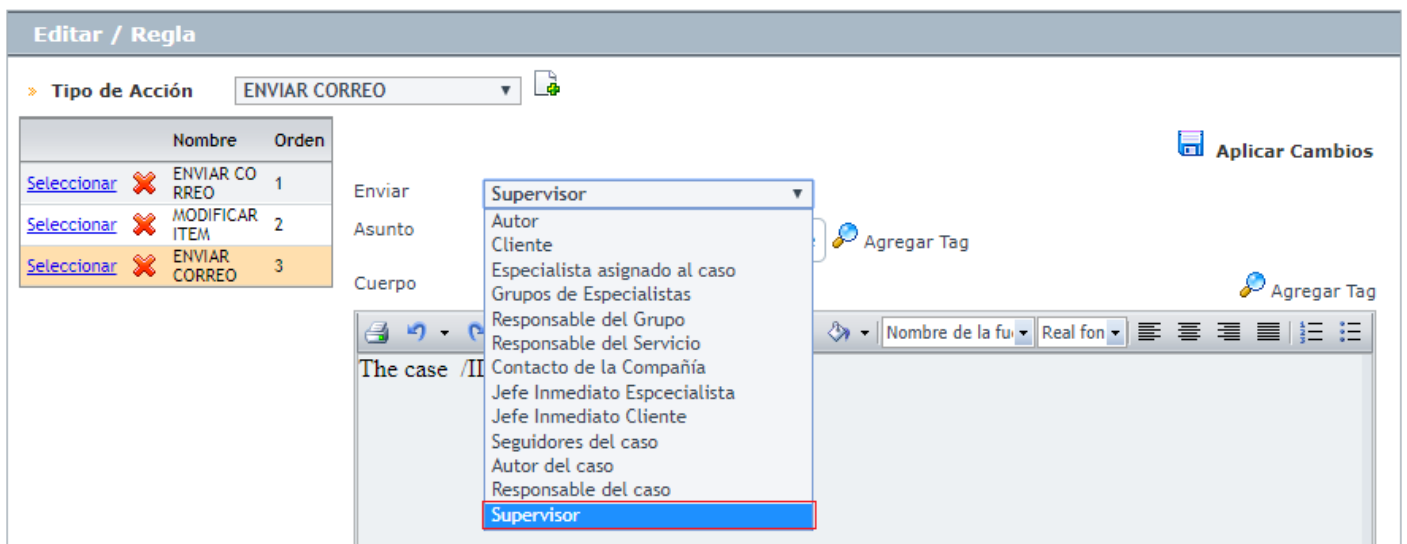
Editar / Regla

» Tipo de Acción ENVIAR CORREO

| | | Nombre | Orden |
|---|---|---|---|
| Seleccionar | | ENVIAR CORREO | 1 |
| Seleccionar | | MODIFICAR ITEM | 2 |
| Seleccionar | | ENVIAR CORREO | 3 |

Aplicar Cambios

Enviar Supervisor

Autor
Cliente
Especialista asignado al caso
Grupos de Especialistas
Responsable del Grupo
Responsable del Servicio
Contacto de la Compañía
Jefe Inmediato Espcecialista
Jefe Inmediato Cliente
Seguidores del caso
Autor del caso
Responsable del caso
Supervisor

Asunto

Agregar Tag

Cuerpo

Agregar Tag

Nombre de la fu Real fon

The case /II